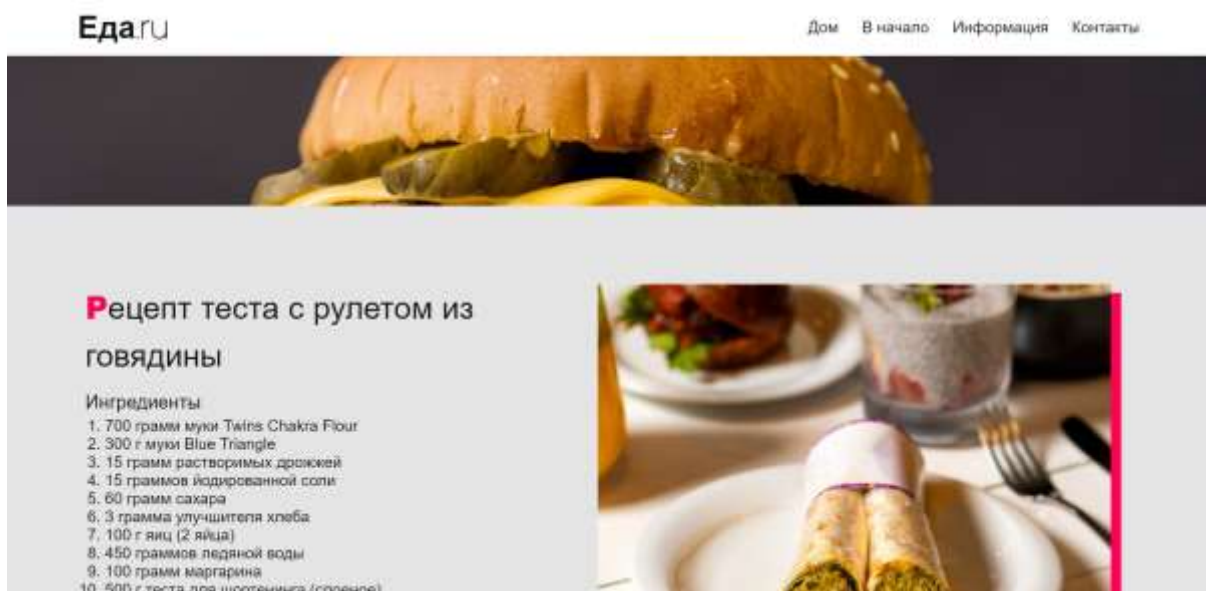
Еда.ru

Дом В начало Информация Контакты

Рецепт теста с рулетом из говядины

Ингредиенты
1. 700 грамм муки Twins Chakra Flour
2. 300 г муки Blue Triangle
3. 15 грамм растворимых дрожжей
4. 15 граммов йодированной соли
5. 60 грамм сахара
6. 3 грамма улучшителя хлеба
7. 100 г яиц (2 яйца)
8. 450 граммов ледяной воды
9. 100 грамм маргарина
10. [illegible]